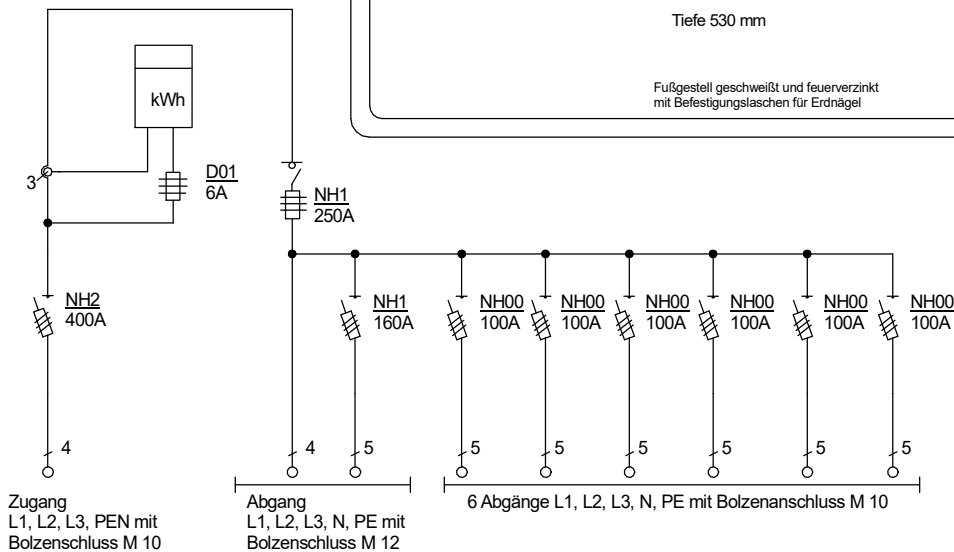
Tiefe 530 mm

Fußgestell geschweißt und feuerverzinkt mit Befestigungslaschen für Erdnägel

kWh

3

D01
6A

NH1
250A

NH2
400A

NH1
160A

NH00
100A

NH00
100A

NH00
100A

NH00
100A

NH00
100A

NH00
100A

4

4

5

5

5

5

5

5

5

Zugang
L1, L2, L3, PEN mit
Bolzenschluss M 10

Abgang
L1, L2, L3, N, PE mit
Bolzenschluss M 12

6 Abgänge L1, L2, L3, N, PE mit Bolzenanschluss M 10